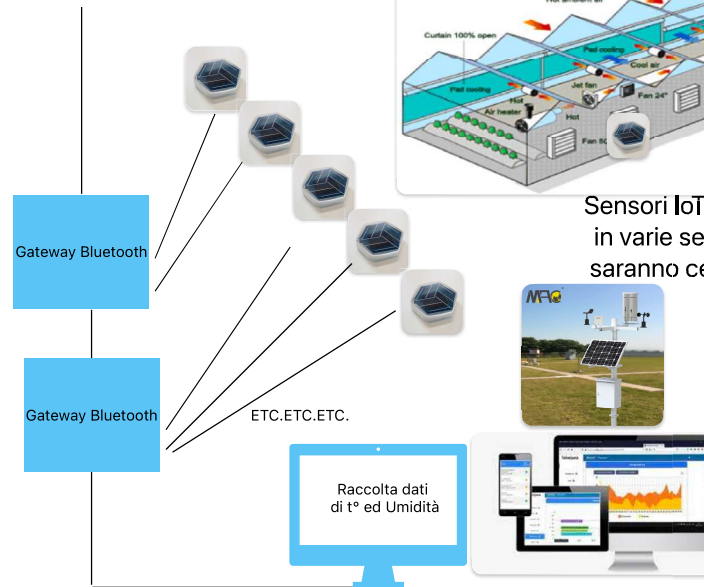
Curtain 100% open

Pad cooling

Cool air

Pad cooling

Hot

Jet fan

Air heater

Fan 24"

Hot

Fan 50

Gateway Bluetooth

Gateway Bluetooth

ETC.ETC.ETC.

Sensori IoT
in varie se
saranno ce

MRC

Raccolta dati
di t° ed Umidità